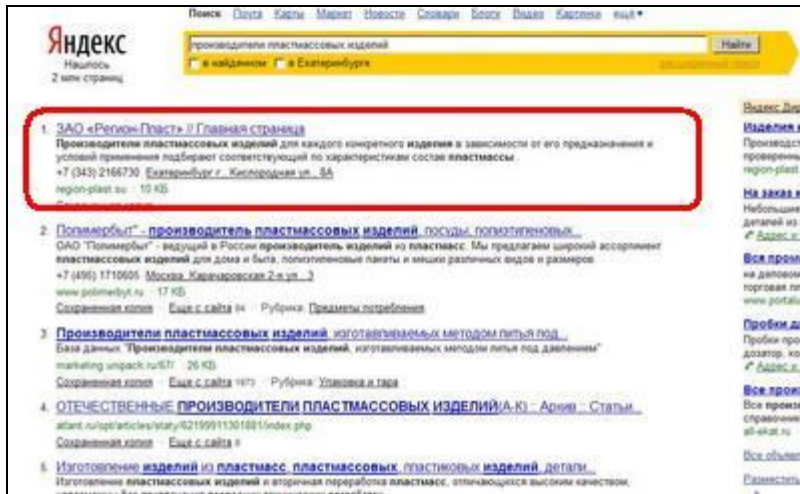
Поиск Почта Карты Маркет Новости Словари Блоги Видео Картинки ещё▾

Яндекс
Нашлось
2 млн страниц

производители пластмассовых изделий
Найти
в найденном в Екатеринбурге

1. ЗАО «Регион-Пласт» // Главная страница
Производители пластмассовых изделий для каждого конкретного изделия в зависимости от его предназначения и условий применения подбирают соответствующий по характеристикам состав пластмассы.
+7 (343) 2166730 Екатеринбург г., Кислородная ул., 8А
region-plast.su · 10 КБ
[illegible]

2. Полимербыт" - производитель пластмассовых изделий, посуды, полиэтиленовых...
ОАО "Полимербыт" - ведущий в России производитель изделий из пластмасс. Мы предлагаем широкий ассортимент пластмассовых изделий для дома и быта, полиэтиленовые пакеты и мешки различных видов и размеров.
+7 (495) 1710605 Москва, Карачаровская 2-я ул., 3
www.polimerbyt.ru · 17 КБ
Сохраненная копия · Еще с сайта 84 · Рубрика: Предметы потребления

3. Производители пластмассовых изделий, изготавливаемых методом литья под...
База данных "Производители пластмассовых изделий, изготавливаемых методом литья под давлением"
marketing.unipack.ru/67/ · 26 КБ
Сохраненная копия · Еще с сайта 1073 · Рубрика: Упаковка и тара

4. ОТЕЧЕСТВЕННЫЕ ПРОИЗВОДИТЕЛИ ПЛАСТМАССОВЫХ ИЗДЕЛИЙ(А-К) - Архив - Статьи...
atlant.ru/opt/articles/statyi/62199911301881/index.php
Сохраненная копия · Еще с сайта 8

5. Изготовление изделий из пластмасс, пластмассовых, пластиковых изделий, детали...
Изготовление пластмассовых изделий и вторичная переработка пластмасс, отличающихся высоким качеством, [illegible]

Яндекс.Ди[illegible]
Изделия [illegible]
Производст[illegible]
проверенны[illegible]
region-plast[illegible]
На заказ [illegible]
Небольшие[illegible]
деталей из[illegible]
Адрес и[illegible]
Все прои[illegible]
на деповом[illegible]
торговая пл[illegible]
www.portal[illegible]
Пробки д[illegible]
Пробки про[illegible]
дозатор, ко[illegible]
Адрес и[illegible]
Все прои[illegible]
Все произ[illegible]
справочни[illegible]
all-ekat.ru
Все объя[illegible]
Разместить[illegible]